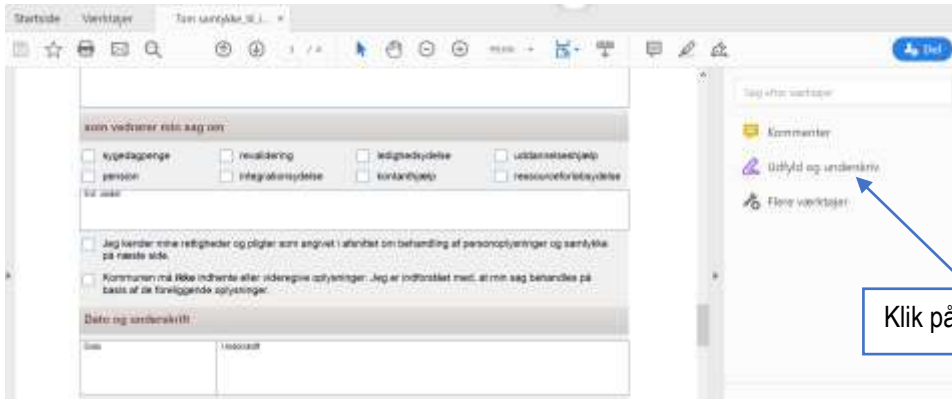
Startside Værktøjer Tom samtykke_til_i... ×

1 / 4

Del

som vedrører min sag om

sygedagpenge

revalidering

ledighedsydelse

uddannelseshjælp

pension

integrationsydelse

kontanthjælp

ressourceforløbsydelse

Evt. andet

Jeg kender mine rettigheder og pligter som angivet i afsnittet om behandling af personoplysninger og samtykke på næste side.

Kommunen må ikke indhente eller videregive oplysninger. Jeg er indforstået med, at min sag behandles på basis af de foreliggende oplysninger.

Dato og underskrift

Dato

Underskrift

Søg efter værktøjer

Kommenter

Udfyld og underskriv

Flere værktøjer

Klik på